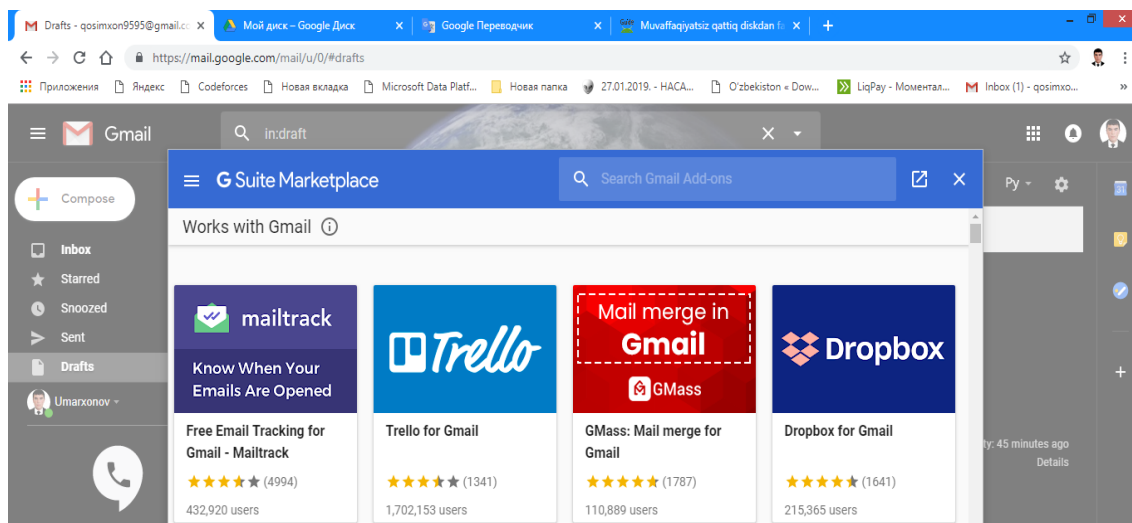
Drafts - qosimxon9595@gmail.co ×
Мой диск – Google Диск ×
Google Переводчик ×
Muvaffaqiyatsiz qattiq diskdan fa ×
+

https://mail.google.com/mail/u/0/#drafts

Приложения
Яндекс
Codeforces
Новая вкладка
Microsoft Data Platf...
Новая папка
27.01.2019. - НАСА...
O'zbekiston « Dow...
LiqPay - Моментал...
Inbox (1) - qosimxo...
»

Gmail
in:draft

Compose
Inbox
Starred
Snoozed
Sent
Drafts
Umarxonov

Ру
ty: 45 minutes ago
Details

G Suite Marketplace
Search Gmail Add-ons

Works with Gmail

mailtrack
Know When Your Emails Are Opened
Free Email Tracking for Gmail - Mailtrack
(4994)
432,920 users

Trello
Trello for Gmail
(1341)
1,702,153 users

Mail merge in Gmail
GMass
GMass: Mail merge for Gmail
(1787)
110,889 users

Dropbox
Dropbox for Gmail
(1641)
215,365 users